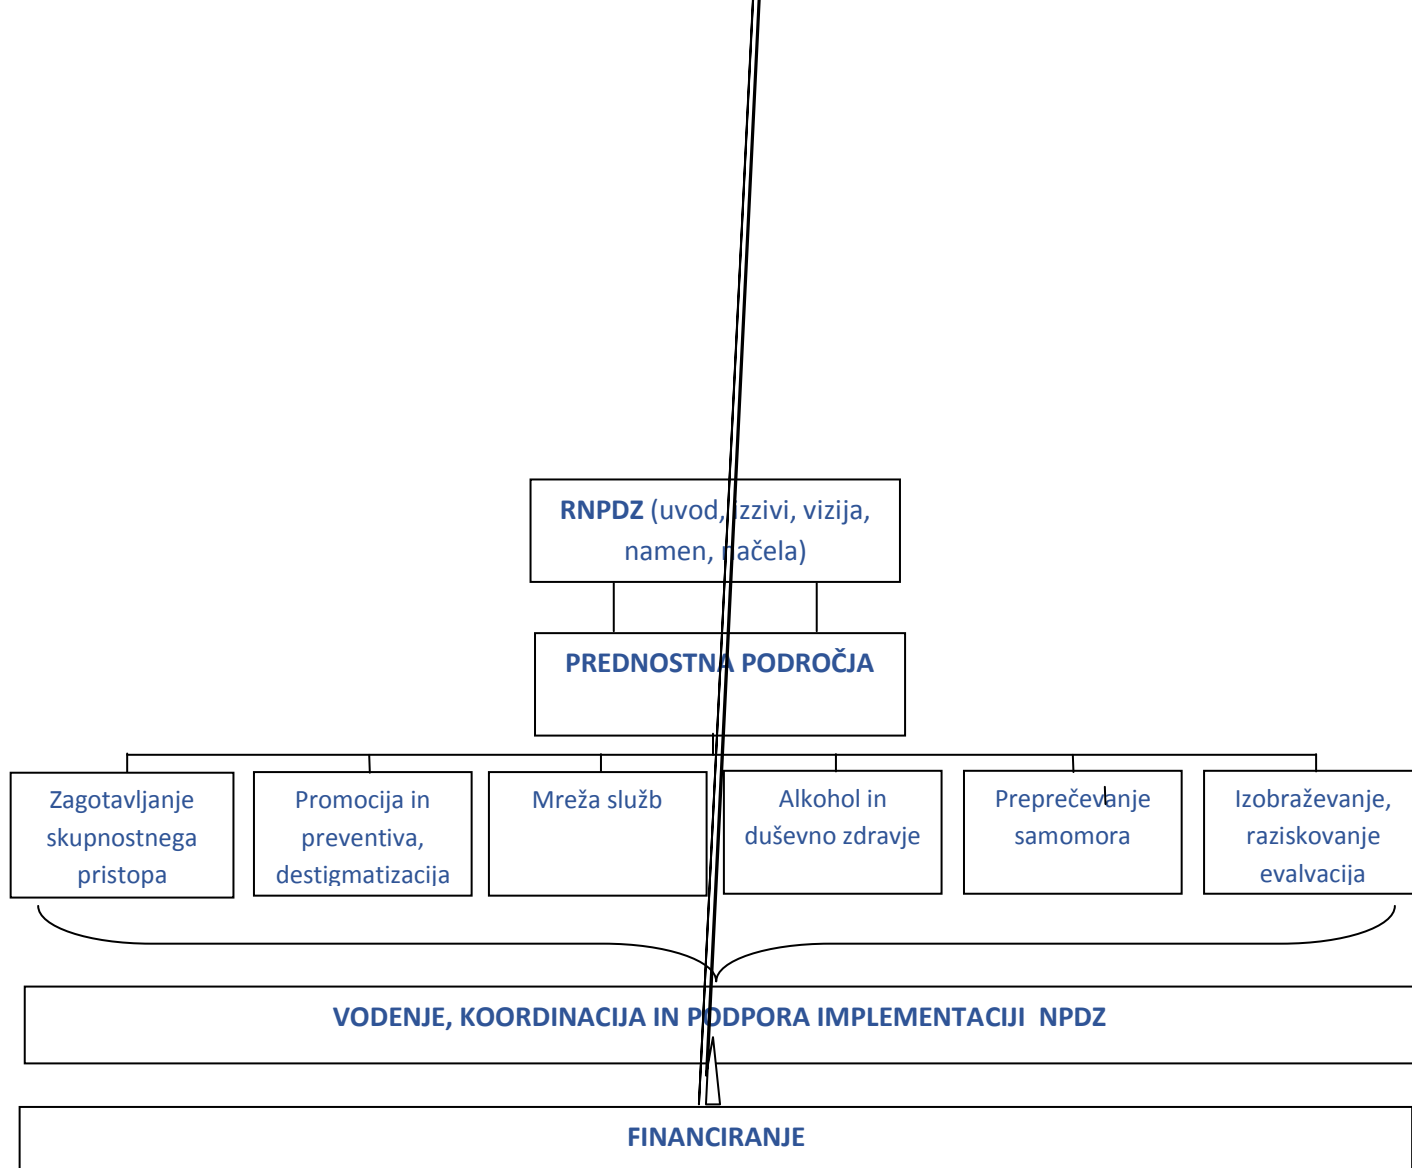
RNPDZ (uvod, izzivi, vizija, namen, načela)

PREDNOSTNA PODROČJA

Zagotavljanje skupnostnega pristopa

Promocija in preventiva, destigmatizacija

Mreža služb

Alkohol in duševno zdravje

Preprečevanje samomora

Izobraževanje, raziskovanje evalvacija

VODENJE, KOORDINACIJA IN PODPORA IMPLEMENTACIJI NPDZ

FINANCIRANJE